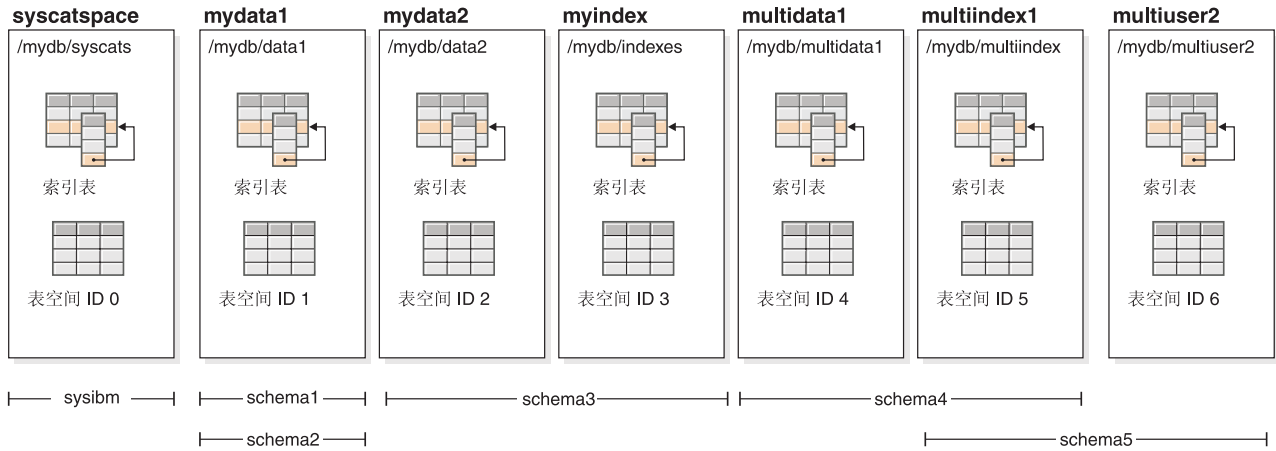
syscatspace
/mydb/syscats
索引表
表空间 ID 0

mydata1
/mydb/data1
索引表
表空间 ID 1

mydata2
/mydb/data2
索引表
表空间 ID 2

myindex
/mydb/indexes
索引表
表空间 ID 3

multidata1
/mydb/multidata1
索引表
表空间 ID 4

multiindex1
/mydb/multiindex
索引表
表空间 ID 5

multiuser2
/mydb/multiuser2
索引表
表空间 ID 6

sysibm
schema1
schema3
schema4
schema2
schema5